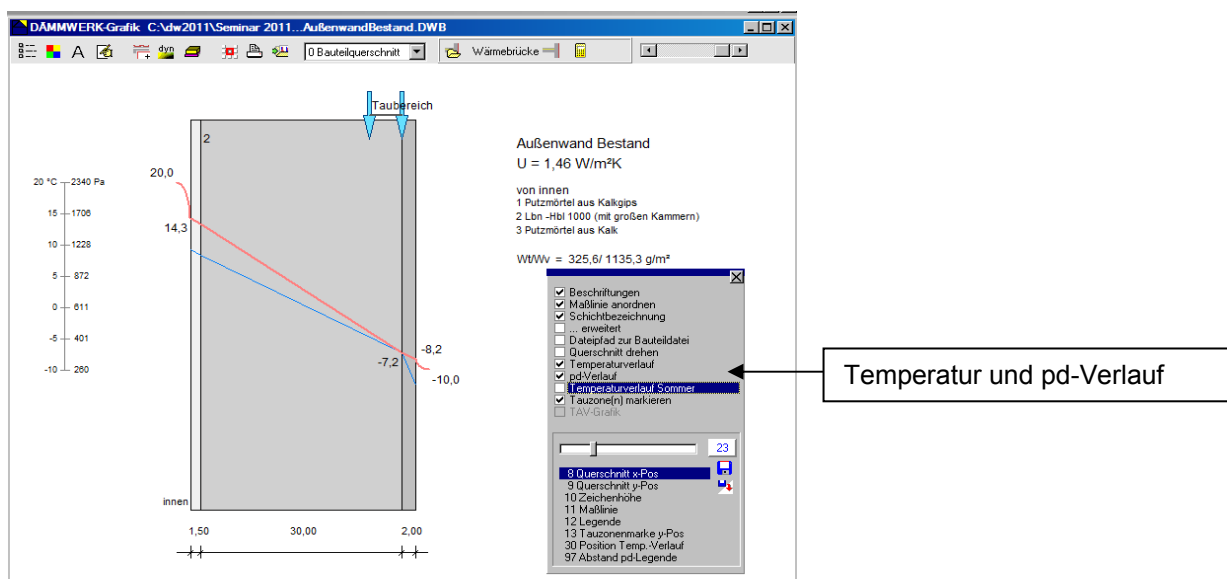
DÄMMWERK-Grafik C:\dw2011\Seminar 2011...AußenwandBestand.DWB

A dyn 0 Bauteilquerschnitt Wärmebrücke

Taubereich

2

20 °C 2340 Pa
15 1706
10 1228
5 872
0 611
-5 401
-10 260

20,0
14,3
-7,2
-8,2
-10,0

innen

1,50 30,00 2,00

Außenwand Bestand
U = 1,46 W/m²K

von innen
1 Putzmörtel aus Kalkgips
2 Lbn -Hbl 1000 (mit großen Kammern)
3 Putzmörtel aus Kalk

Wt/Wv = 325,6/ 1135,3 g/m²

Beschriftungen
Maßlinie anordnen
Schichtbezeichnung
... erweitert
Dateipfad zur Bauteildatei
Querschnitt drehen
Temperaturverlauf
pd-Verlauf
Temperaturverlauf Sommer
Tauzone(n) markieren
TAV-Grafik

23

8 Querschnitt x-Pos
9 Querschnitt y-Pos
10 Zeichenhöhe
11 Maßlinie
12 Legende
13 Tauzonenmarke y-Pos
30 Position Temp.-Verlauf
97 Abstand pd-Legende

Temperatur und pd-Verlauf